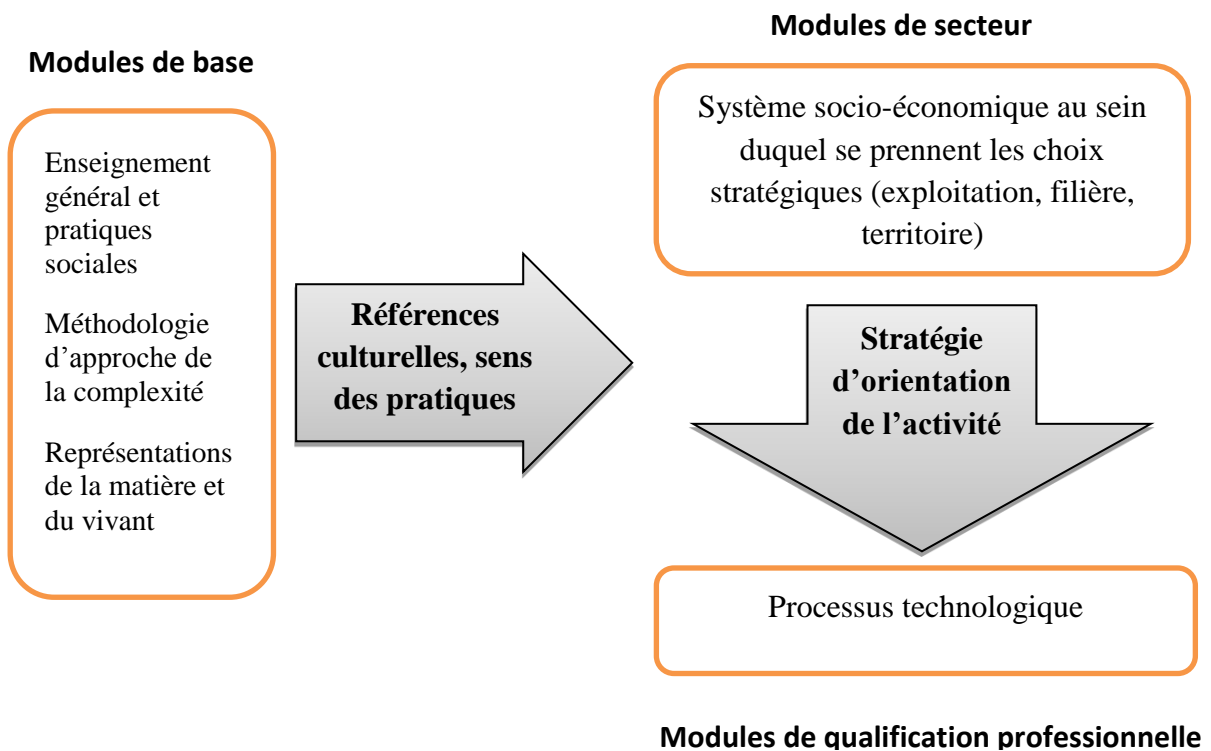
Modules de base

Enseignement général et pratiques sociales

Méthodologie d’approche de la complexité

Représentations de la matière et du vivant

Références culturelles, sens des pratiques

Modules de secteur

Système socio-économique au sein duquel se prennent les choix stratégiques (exploitation, filière, territoire)

Stratégie d’orientation de l’activité

Processus technologique

Modules de qualification professionnelle